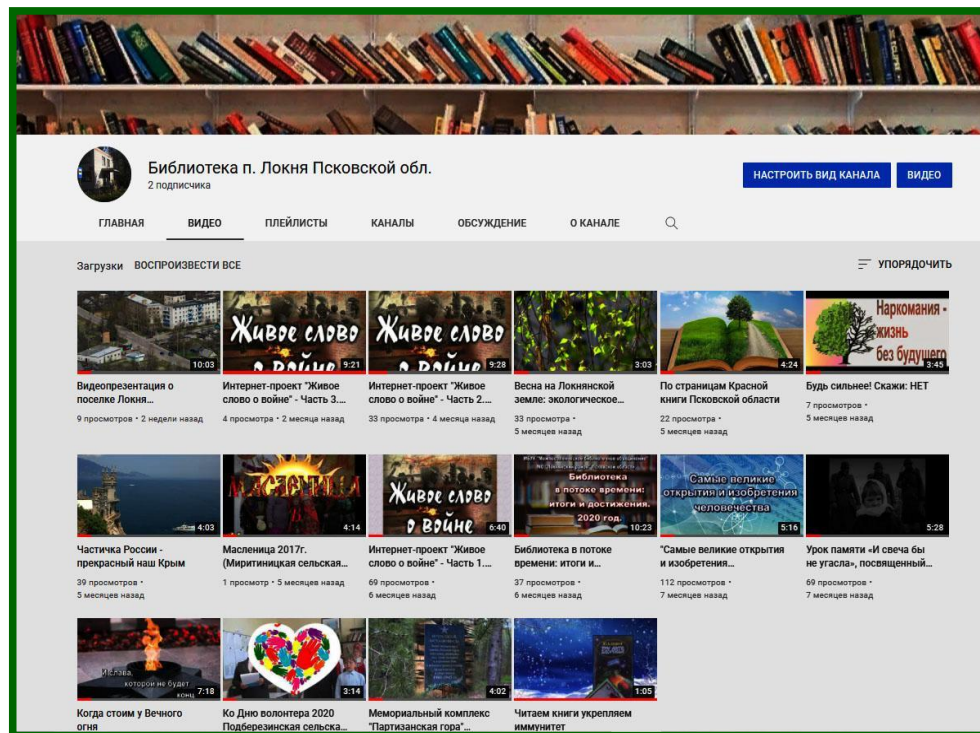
Библиотека п. Локня Псковской обл.
2 подписчика

НАСТРОИТЬ ВИД КАНАЛА
ВИДЕО

ГЛАВНАЯ
ВИДЕО
ПЛЕЙЛИСТЫ
КАНАЛЫ
ОБСУЖДЕНИЕ
О КАНАЛЕ

Загрузки
ВОСПРОИЗВЕСТИ ВСЕ
УПОРЯДОЧИТЬ

10:03
Видеопрезентация о поселке Локня...
9 просмотров • 2 недели назад

Живое слово о войне
9:21
Интернет-проект "Живое слово о войне" - Часть 3....
4 просмотра • 2 месяца назад

Живое слово о войне
9:28
Интернет-проект "Живое слово о войне" - Часть 2....
33 просмотра • 4 месяца назад

3:03
Весна на Локнянской земле: экологическое...
33 просмотра • 5 месяцев назад

4:24
По страницам Красной книги Псковской области
22 просмотра • 5 месяцев назад

Наркомания - жизнь без будущего
3:45
Будь сильнее! Скажи: НЕТ
7 просмотров • 5 месяцев назад

4:03
Частичка России - прекрасный наш Крым
39 просмотров • 5 месяцев назад

МАСЛЕНИЦА
4:14
Масленица 2017г. (Миритиницкая сельская...
1 просмотр • 5 месяцев назад

Живое слово о войне
6:40
Интернет-проект "Живое слово о войне" - Часть 1....
69 просмотров • 6 месяцев назад

Библиотека в потоке времени: итоги и достижения. 2020 год.
10:23
Библиотека в потоке времени: итоги и...
37 просмотров • 6 месяцев назад

Самые великие открытия и изобретения человечества
5:16
"Самые великие открытия и изобретения...
112 просмотров • 7 месяцев назад

5:28
Урок памяти «И свеча бы не угасла», посвященный...
69 просмотров • 7 месяцев назад

И слава, которой не будет конца
7:18
Когда стоим у Вечного огня

3:14
Ко Дню волонтера 2020 Подберезинская сельска...

4:02
Мемориальный комплекс "Партизанская гора"...

1:05
Читаем книги укрепляем иммунитет